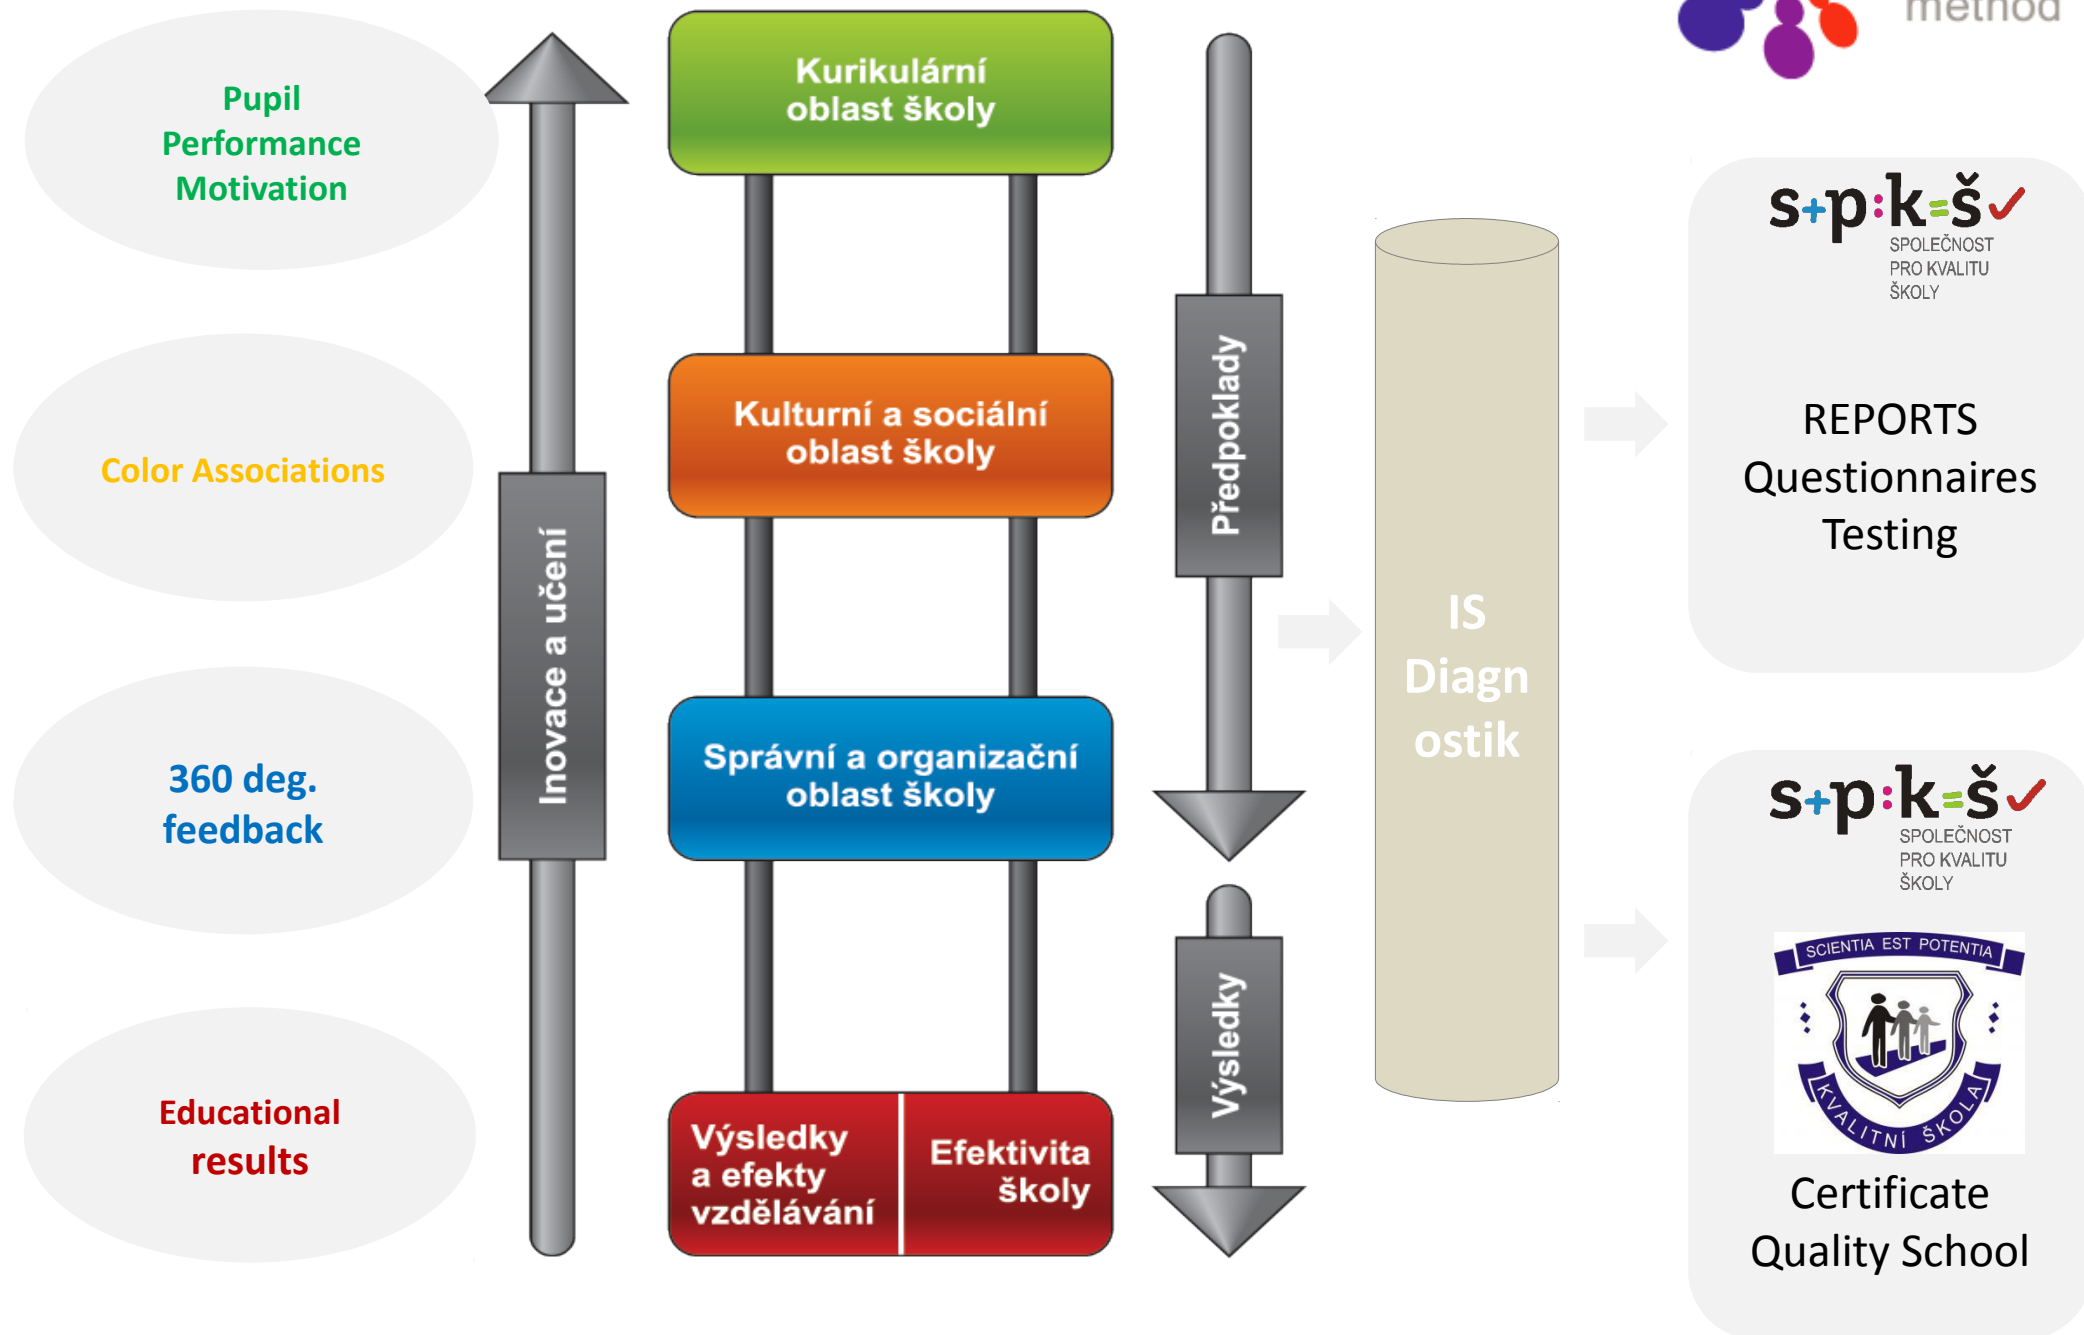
method

Pupil Performance Motivation

Color Associations

360 deg. feedback

Educational results

Inovace a učení

Kurikulární oblast školy

Kulturní a sociální oblast školy

Správní a organizační oblast školy

Výsledky a efekty vzdělávání

Efektivita školy

Předpoklady

Výsledky

IS Diagnostik

s+p:k=š
SPOLEČNOST PRO KVALITU ŠKOLY

REPORTS
Questionnaires
Testing

s+p:k=š
SPOLEČNOST PRO KVALITU ŠKOLY

SCIENTIA EST POTENTIA
KVALITNÍ ŠKOLA

Certificate
Quality School